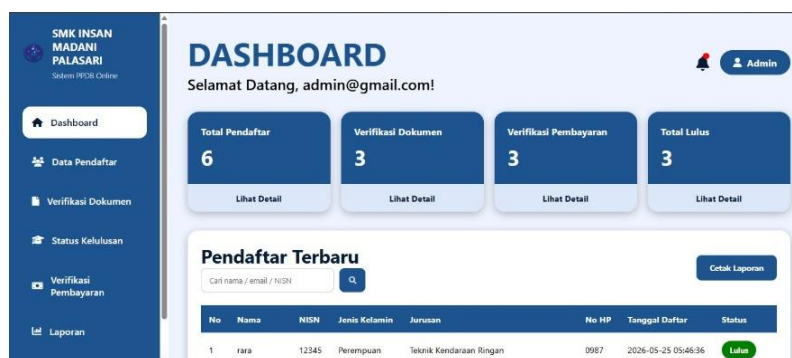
SMK INSAN MADANI PALASARI
Sistem PPDB Online

Dashboard
Data Pendaftar
Verifikasi Dokumen
Status Kelulusan
Verifikasi Pembayaran
Laporan

DASHBOARD
Selamat Datang, admin@gmail.com!

Admin

Total Pendaftar
6
Lihat Detail

Verifikasi Dokumen
3
Lihat Detail

Verifikasi Pembayaran
3
Lihat Detail

Total Lulus
3
Lihat Detail

Pendaftar Terbaru
Cari nama / email / NISN

Cetak Laporan

| No | Nama | NISN | Jenis Kelamin | Jurusan | No HP | Tanggal Daftar | Status |
|---|---|---|---|---|---|---|---|
| 1 | rara | 12345 | Perempuan | Teknik Kendaraan Ringan | 0987 | 2026-05-25 05:46:36 | Lulus |